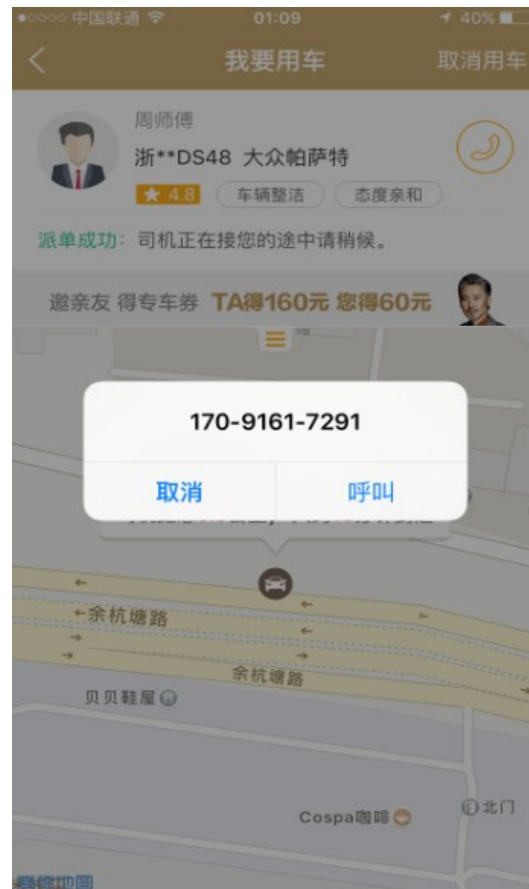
●○○○○ 中国联通 01:09 40%

我要用车 取消用车

周师傅
浙**DS48 大众帕萨特
★ 4.8 车辆整洁 态度亲和

派单成功：司机正在接您的途中请稍候。

邀亲友 得专车券 TA得160元 您得60元

170-9161-7291

取消 呼叫

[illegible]

余杭塘路
余杭塘路
贝贝鞋屋
Cospa咖啡
北门
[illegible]地图